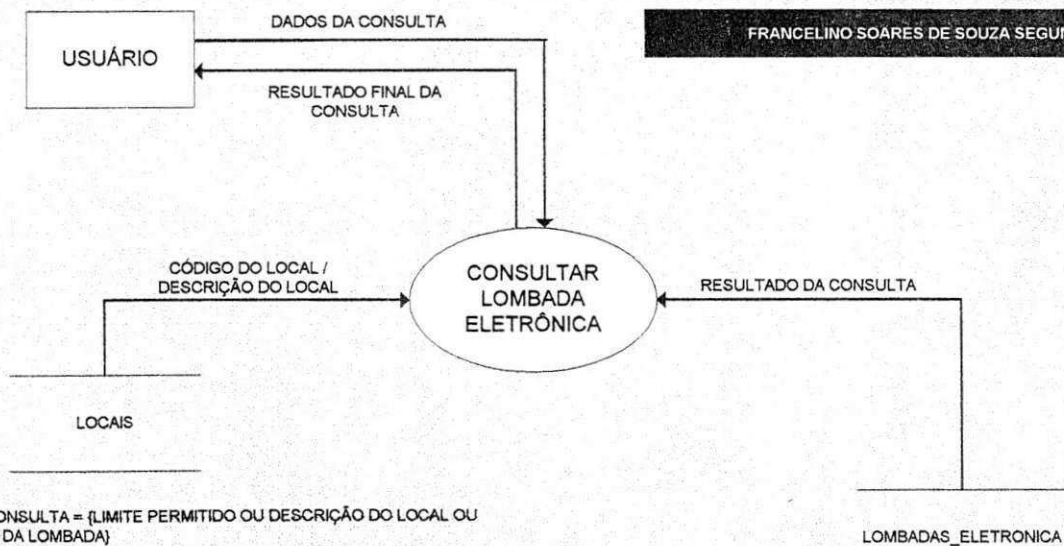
FRANCELINO SOARES DE SOUZA SEGUI

USUÁRIO

DADOS DA CONSULTA

RESULTADO FINAL DA CONSULTA

CÓDIGO DO LOCAL / DESCRIÇÃO DO LOCAL

CONSULTAR LOMBADA ELETRÔNICA

RESULTADO DA CONSULTA

LOCAIS

LOMBADAS_ELETRONICA

ONSULTA = {LIMITE PERMITIDO OU DESCRIÇÃO DO LOCAL OU DA LOMBADA}